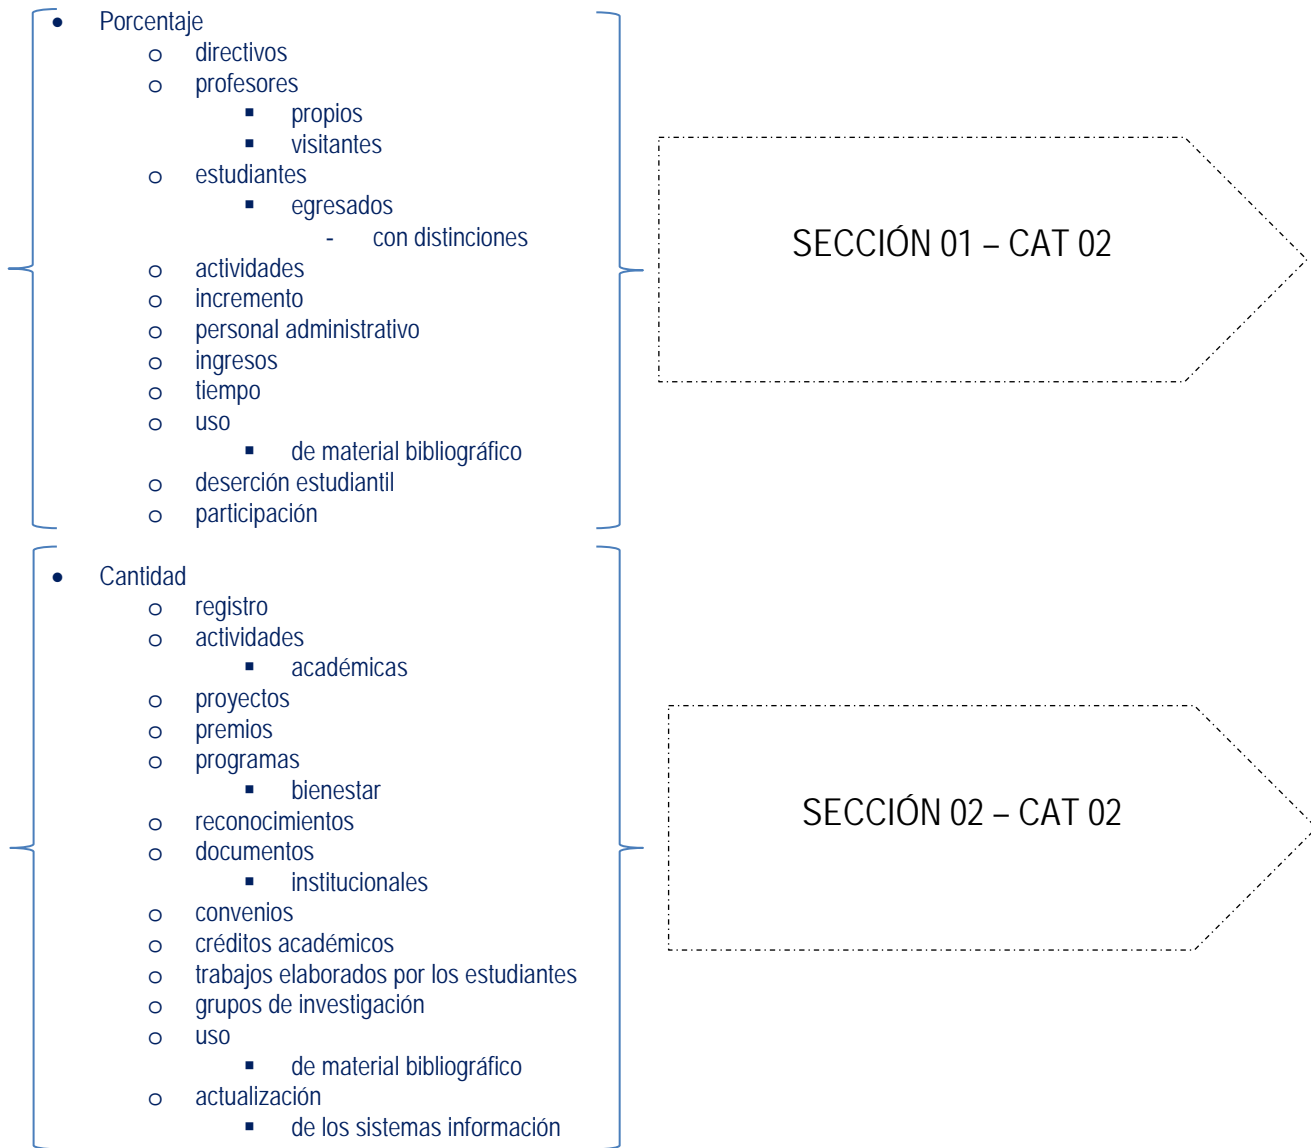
- Porcentaje
  - directivos
  - profesores
    - propios
    - visitantes
  - estudiantes
    - egresados
      - con distinciones
  - actividades
  - incremento
  - personal administrativo
  - ingresos
  - tiempo
  - uso
    - de material bibliográfico
  - deserción estudiantil
  - participación

SECCIÓN 01 – CAT 02

- Cantidad
  - registro
  - actividades
    - académicas
  - proyectos
  - premios
  - programas
    - bienestar
  - reconocimientos
  - documentos
    - institucionales
  - convenios
  - créditos académicos
  - trabajos elaborados por los estudiantes
  - grupos de investigación
  - uso
    - de material bibliográfico
  - actualización
    - de los sistemas información

SECCIÓN 02 – CAT 02